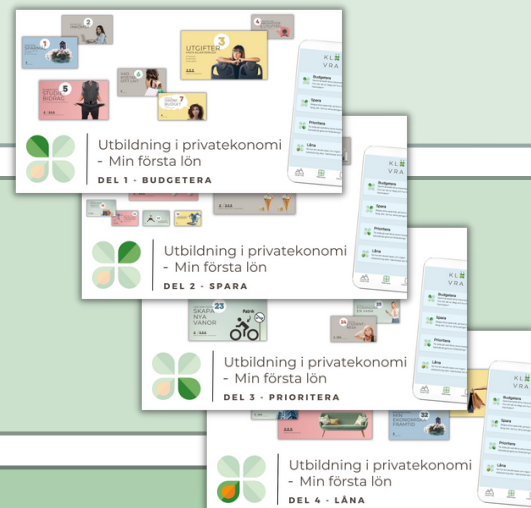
2

1

3
UTGIFTER

4

5
STUDIEBIDRAG

6

7

Utbildning i privatekonomi
- Min första lön
DEL 1 - BUDGETERA

KL
VRA

Budgetera

Spara

Prioritera

Låna

Utbildning i privatekonomi
- Min första lön
DEL 2 - SPARA

KL
VRA

Budgetera

Spara

Prioritera

Låna

23
SKAPA NYA VANOR

24

Utbildning i privatekonomi
- Min första lön
DEL 3 - PRIORITERA

KL
VRA

Budgetera

Spara

Prioritera

Låna

33

Utbildning i privatekonomi
- Min första lön
DEL 4 - LÅNA

KL
VRA

Budgetera

Spara

Prioritera

Låna